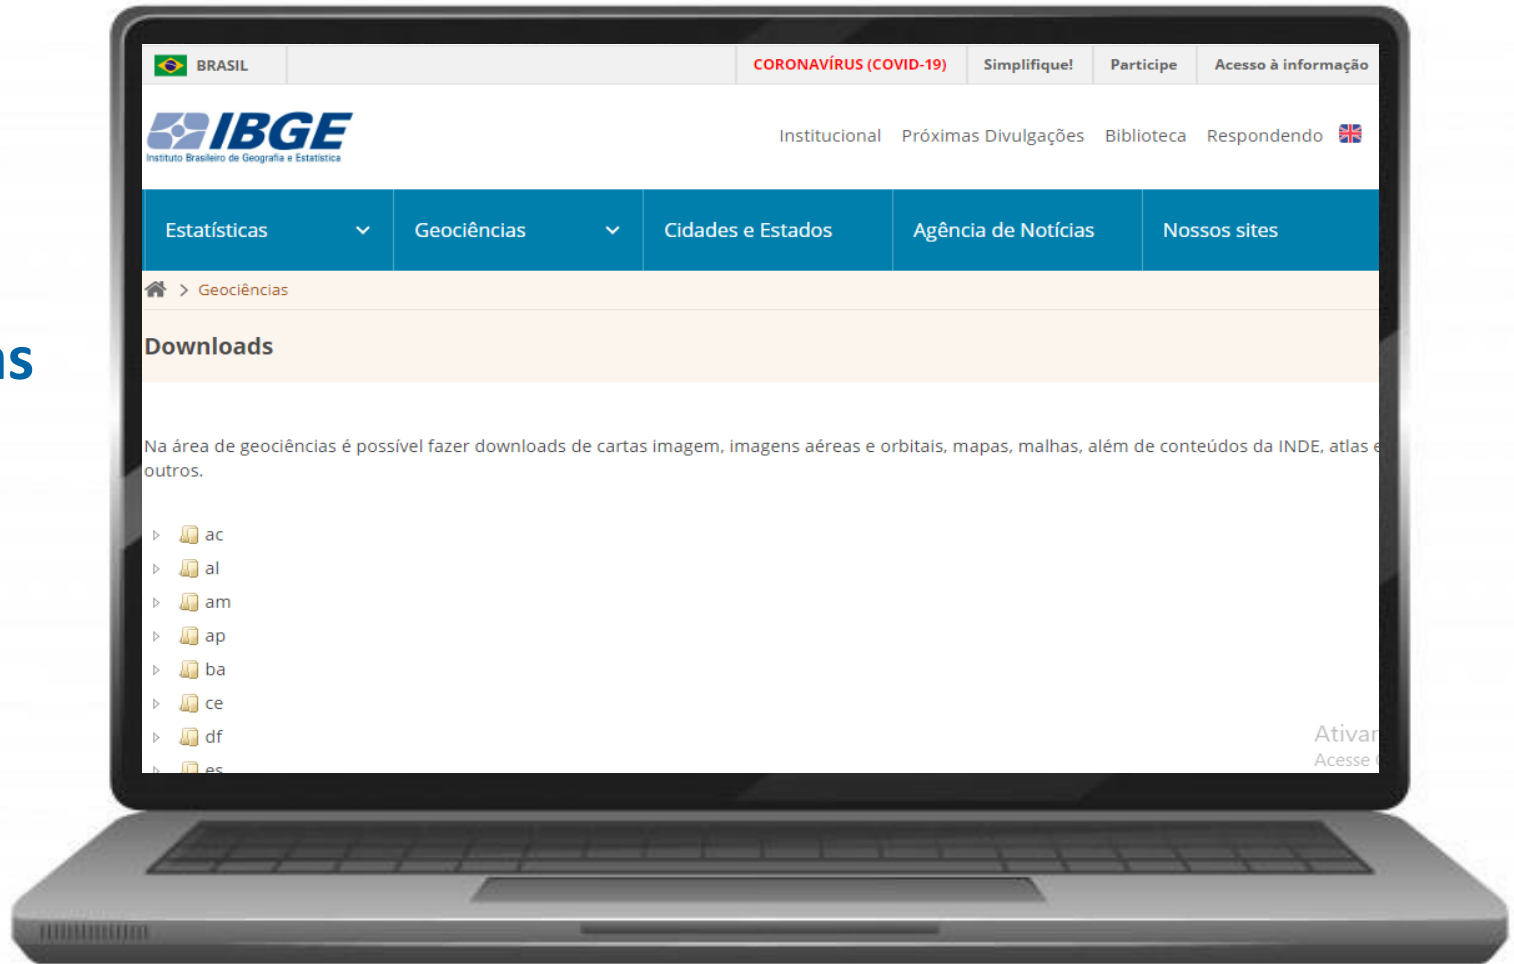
as

BRASIL | CORONAVÍRUS (COVID-19) | Simplifique! | Participe | Acesso à informação

IBGE
Instituto Brasileiro de Geografia e Estatística

Institucional Próximas Divulgações Biblioteca Respondendo

Estatísticas | Geociências | Cidades e Estados | Agência de Notícias | Nossos sites

> Geociências

Downloads

Na área de geociências é possível fazer downloads de cartas imagem, imagens aéreas e orbitais, mapas, malhas, além de conteúdos da INDE, atlas e outros.

ac
al
am
ap
ba
ce
df
es

Ativar
Acesse